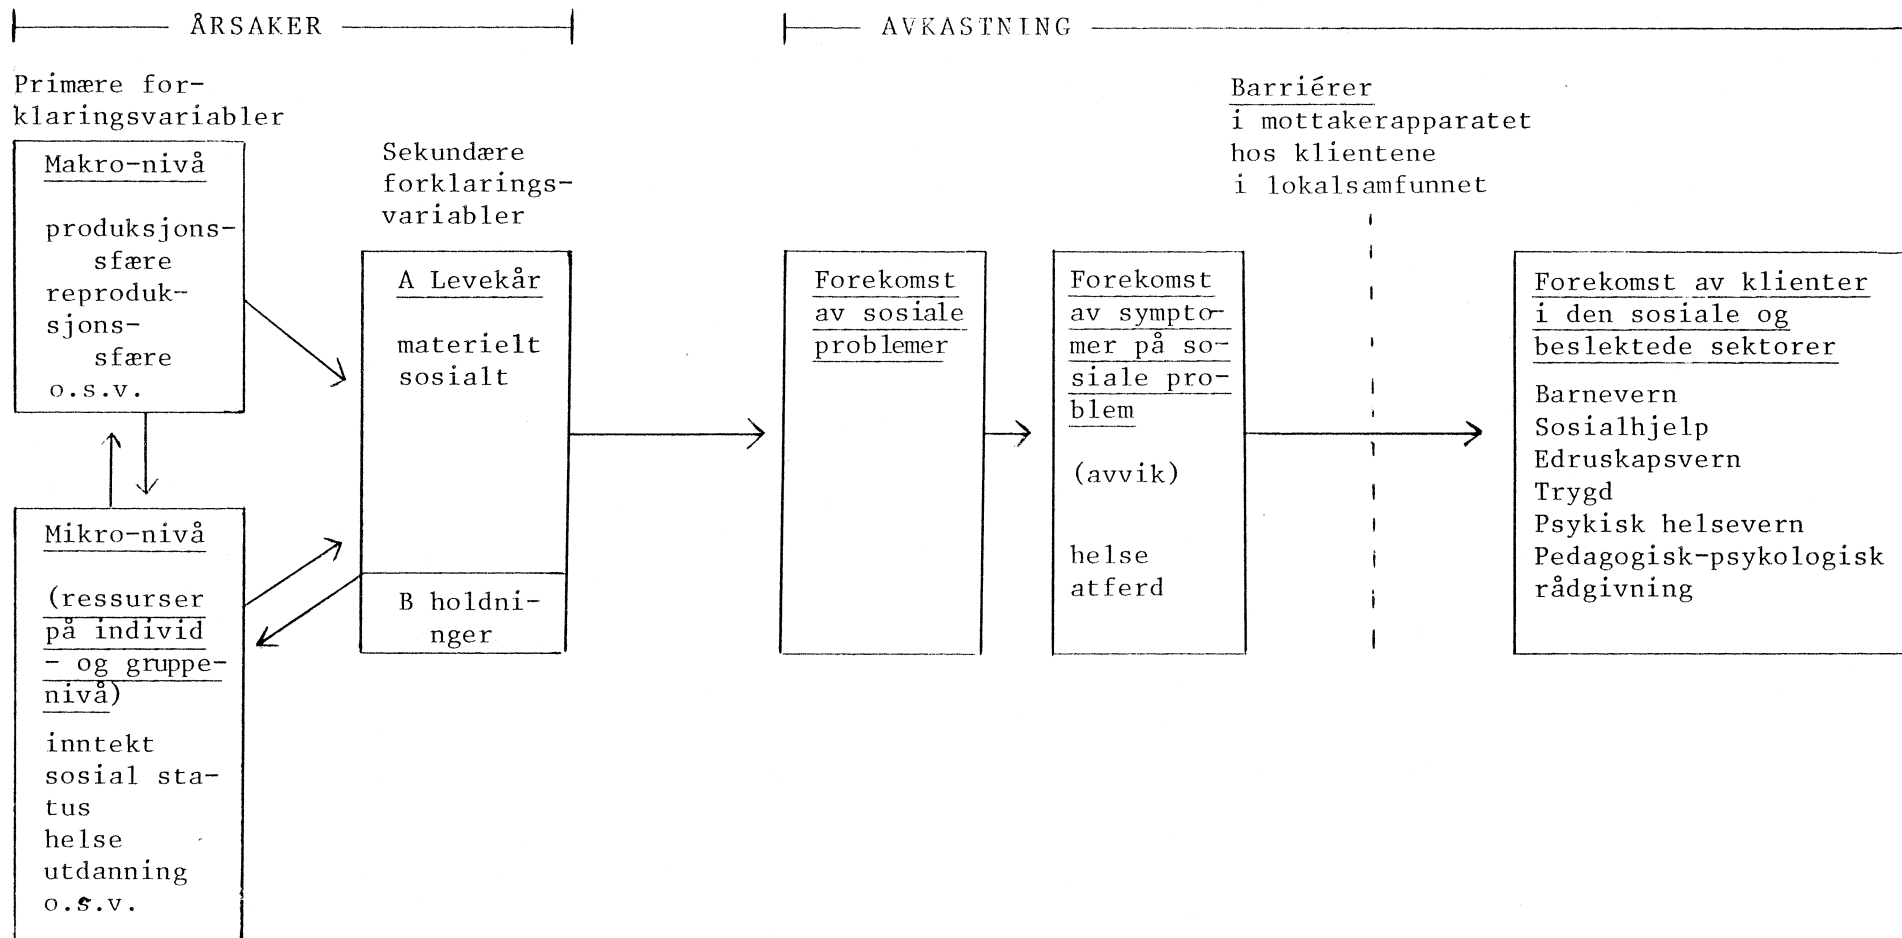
ÅRSAKER

AVKASTNING

Primære forklaringsvariabler

Makro-nivå

produksjonssfære
reproduksjonssfære
o.s.v.

Mikro-nivå

(ressurser på individ - og gruppenivå)

inntekt
sosial status
helse
utdanning
o.s.v.

Sekundære forklaringsvariabler

A Levekår

materielt
sosialt

B holdninger

Forekomst av sosiale problemer

Forekomst av symptomer på sosiale problem

(avvik)

helse
atferd

Barriérer
i mottakerapparatet
hos klientene
i lokalsamfunnet

Forekomst av klienter i den sosiale og beslektede sektorer

Barnevern
Sosialhjelp
Edruskapsvern
Trygd
Psykisk helsevern
Pedagogisk-psykologisk rådgivning